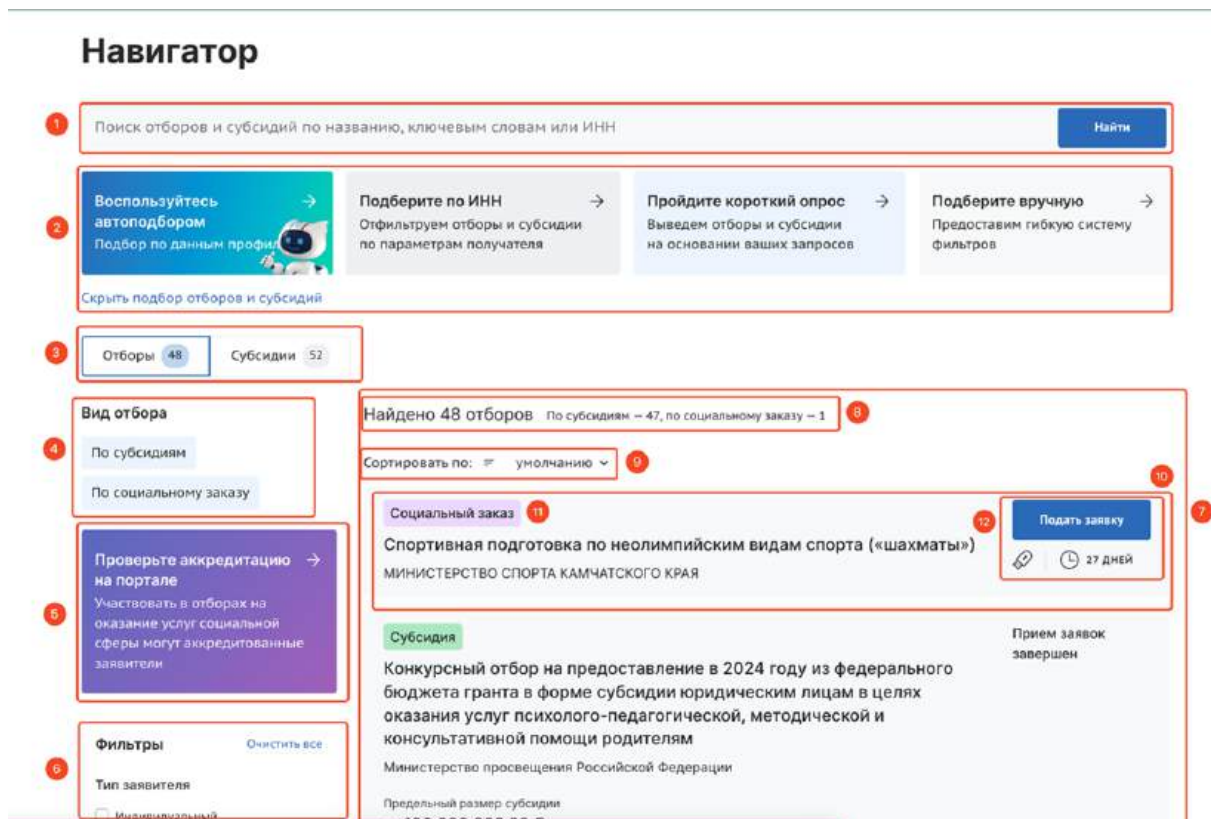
Навигатор

1

Поиск отборов и субсидий по названию, ключевым словам или ИНН

Найти

2

Воспользуйтесь автоподбором →
Подбор по данным профи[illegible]

Подберите по ИНН →
Отфильтруем отборы и субсидии по параметрам получателя

Пройдите короткий опрос →
Выведем отборы и субсидии на основании ваших запросов

Подберите вручную →
Предоставим гибкую систему фильтров

Скрыть подбор отборов и субсидий

3

Отборы 48

Субсидии 52

4

Вид отбора

По субсидиям

По социальному заказу

5

Проверьте аккредитацию на портале →
Участвовать в отборах на оказание услуг социальной сферы могут аккредитованные заявители

6

Фильтры

Очистить все

Тип заявителя

Индивидуальный

Найдено 48 отборов По субсидиям – 47, по социальному заказу – 1

8

Сортировать по: умолчанию

9

10

7

Социальный заказ

11

12

Подать заявку

Спортивная подготовка по неолимпийским видам спорта («шахматы»)

МИНИСТЕРСТВО СПОРТА КАМЧАТСКОГО КРАЯ

27 ДНЕЙ

Субсидия

Прием заявок завершен

Конкурсный отбор на предоставление в 2024 году из федерального бюджета гранта в форме субсидии юридическим лицам в целях оказания услуг психолого-педагогической, методической и консультативной помощи родителям

Министерство просвещения Российской Федерации

Предельный размер субсидии

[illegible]